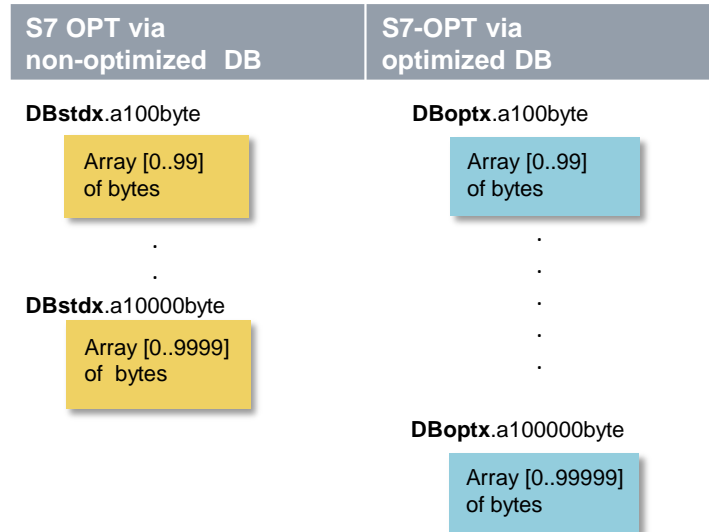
S7 OPT via non-optimized DB

DBstdx.a100byte

Array [0..99] of bytes

.
.

DBstdx.a10000byte

Array [0..9999] of bytes

S7-OPT via optimized DB

DBoptx.a100byte

Array [0..99] of bytes

.
.
.
.
.

DBoptx.a100000byte

Array [0..99999] of bytes